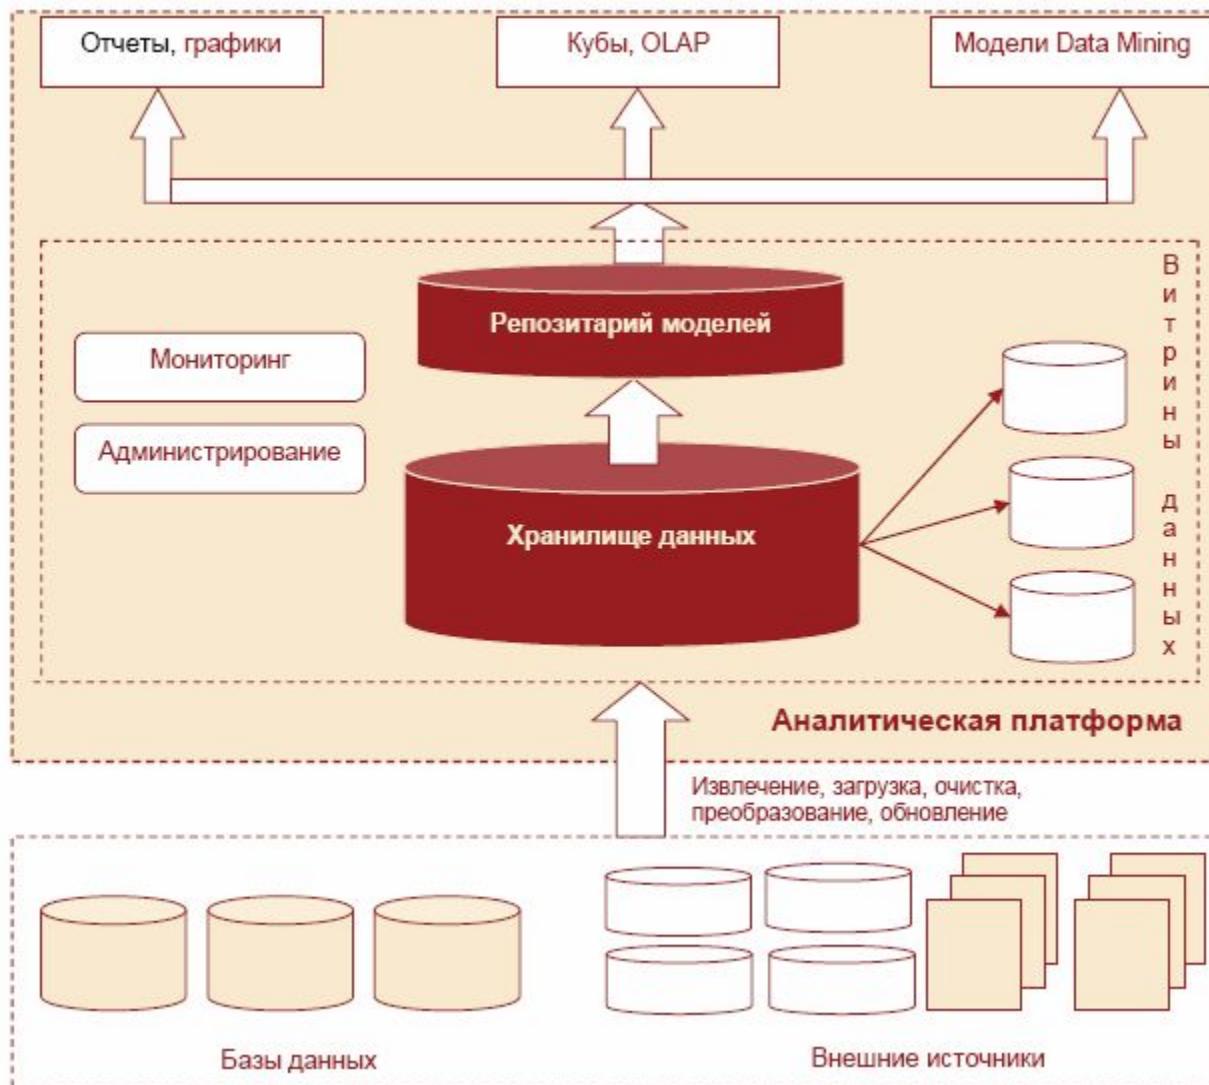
Отчеты, графики

Кубы, OLAP

Модели Data Mining

Репозитарий моделей

Мониторинг

Администрирование

Хранилище данных

Витрины данных

Аналитическая платформа

Извлечение, загрузка, очистка, преобразование, обновление

Базы данных

Внешние источники